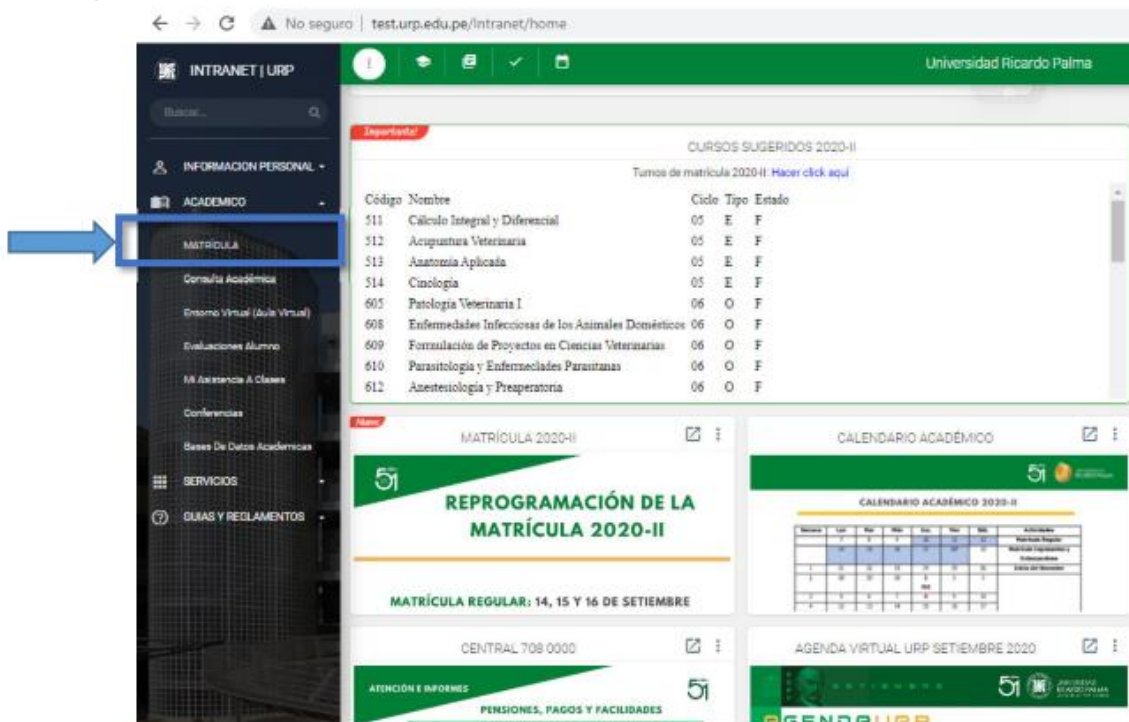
No seguro | test.urp.edu.pe/intranet/home

INTRANET | URP

Buscar...

INFORMACION PERSONAL

ACADEMICO

MATRICULA

Consulta Académica

Entorno Virtual (Aula Virtual)

Evaluaciones Alumno

Mi Asistencia A Clases

Conferencias

Bases De Datos Academicas

SERVICIOS

GUIAS Y REGLAMENTOS

Universidad Ricardo Palma

Importante!

CURSOS SUGERIDOS 2020-II

Turnos de matrícula 2020-II: Hacer click aquí

| Código | Nombre | Ciclo | Tipo | Estado |
|---|---|---|---|---|
| 511 | Cálculo Integral y Diferencial | 05 | E | F |
| 512 | Acupuntura Veterinaria | 05 | E | F |
| 513 | Anatomía Aplicada | 05 | E | F |
| 514 | Cinología | 05 | E | F |
| 605 | Patología Veterinaria I | 06 | O | F |
| 608 | Enfermedades Infecciosas de los Animales Domésticos | 06 | O | F |
| 609 | Formulación de Proyectos en Ciencias Veterinarias | 06 | O | F |
| 610 | Parasitología y Enfermedades Parasitarias | 06 | O | F |
| 612 | Anestesiología y Preaperatoria | 06 | O | F |

Nuevo

MATRÍCULA 2020-II

51

REPROGRAMACIÓN DE LA MATRÍCULA 2020-II

MATRÍCULA REGULAR: 14, 15 Y 16 DE SETIEMBRE

CALENDARIO ACADÉMICO

51

CALENDARIO ACADÉMICO 2020-II

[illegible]

CENTRAL 708 0000

ATENCIÓN E INFORMES

51

PENSIONES, PAGOS Y FACILIDADES

AGENDA VIRTUAL URP SETIEMBRE 2020

51

AGENDA URP